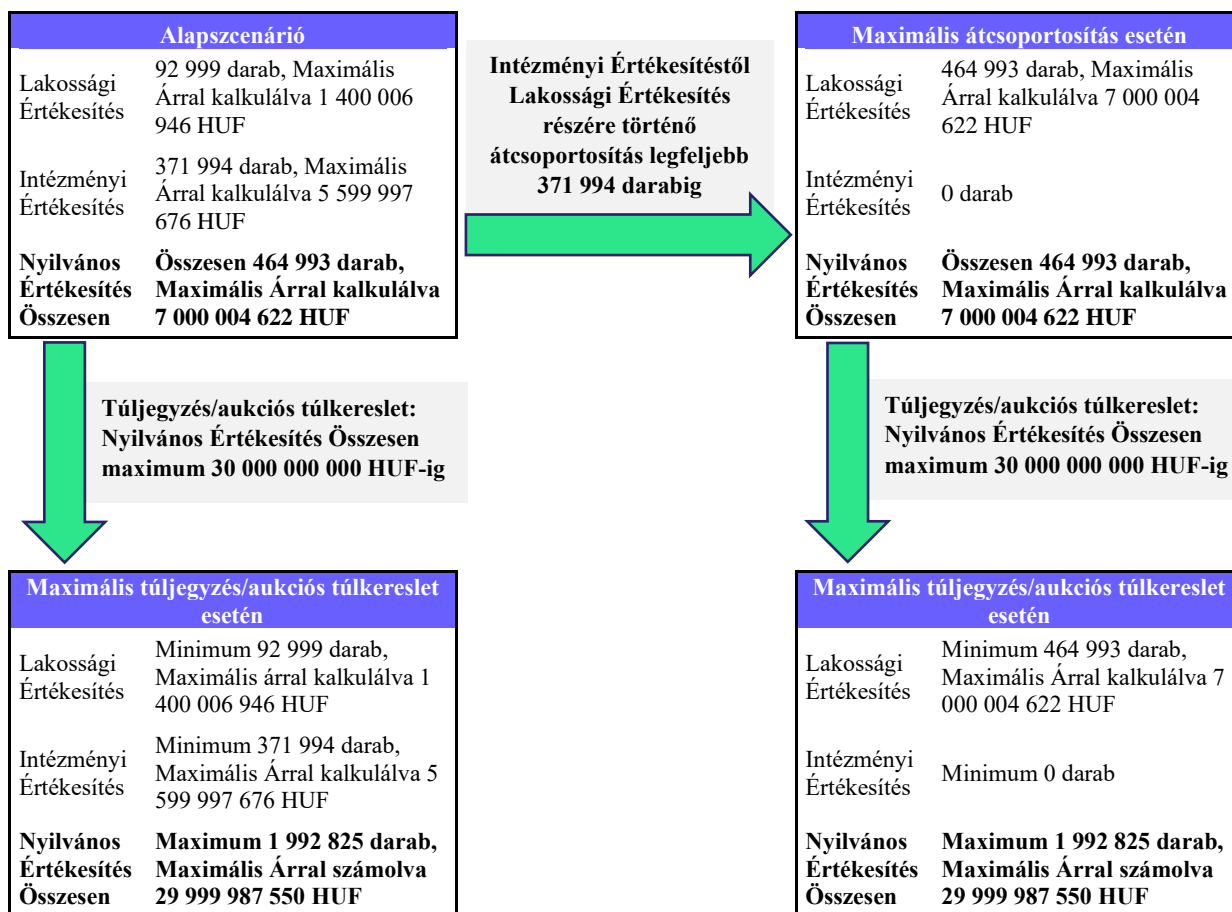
| Alapszcenárió | |
|---|---|
| Lakossági Értékesítés | 92 999 darab, Maximális Árral kalkulálva 1 400 006 946 HUF |
| Intézményi Értékesítés | 371 994 darab, Maximális Árral kalkulálva 5 599 997 676 HUF |
| **Nyilvános Értékesítés Összesen** | **Összesen 464 993 darab, Maximális Árral kalkulálva 7 000 004 622 HUF** |

**Intézményi Értékesítéstől Lakossági Értékesítés részére történő átcsoportosítás legfeljebb 371 994 darabig**

| Maximális átcsoportosítás esetén | |
|---|---|
| Lakossági Értékesítés | 464 993 darab, Maximális Árral kalkulálva 7 000 004 622 HUF |
| Intézményi Értékesítés | 0 darab |
| **Nyilvános Értékesítés Összesen** | **Összesen 464 993 darab, Maximális Árral kalkulálva 7 000 004 622 HUF** |

**Túljegyzés/aukciós túlkereslet: Nyilvános Értékesítés Összesen maximum 30 000 000 000 HUF-ig**

**Túljegyzés/aukciós túlkereslet: Nyilvános Értékesítés Összesen maximum 30 000 000 000 HUF-ig**

| Maximális túljegyzés/aukciós túlkereslet esetén | |
|---|---|
| Lakossági Értékesítés | Minimum 92 999 darab, Maximális árral kalkulálva 1 400 006 946 HUF |
| Intézményi Értékesítés | Minimum 371 994 darab, Maximális Árral kalkulálva 5 599 997 676 HUF |
| **Nyilvános Értékesítés Összesen** | **Maximum 1 992 825 darab, Maximális Árral számolva 29 999 987 550 HUF** |

| Maximális túljegyzés/aukciós túlkereslet esetén | |
|---|---|
| Lakossági Értékesítés | Minimum 464 993 darab, Maximális Árral kalkulálva 7 000 004 622 HUF |
| Intézményi Értékesítés | Minimum 0 darab |
| **Nyilvános Értékesítés Összesen** | **Maximum 1 992 825 darab, Maximális Árral számolva 29 999 987 550 HUF** |